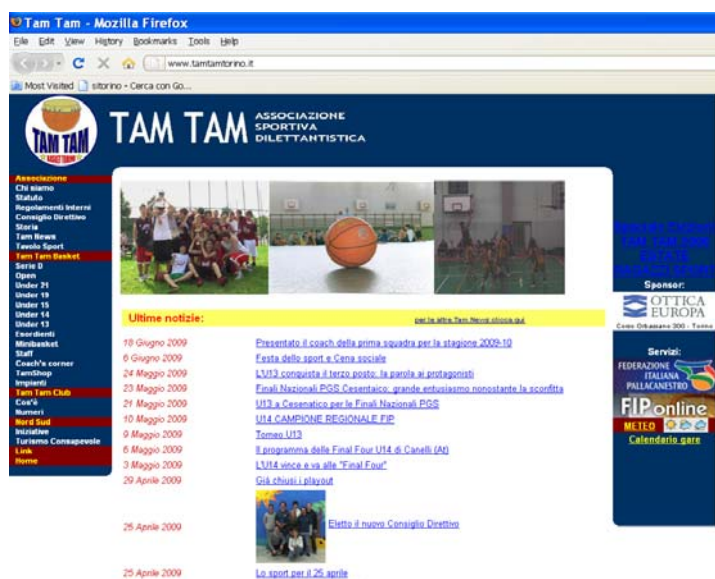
Tam Tam - Mozilla Firefox

File Edit View History Bookmarks Tools Help

www.tamtamtorino.it

Most Visited sitorino - Cerca con Go...

TAM TAM

TAM TAM ASSOCIAZIONE SPORTIVA DILETTANTISTICA

Associazione
Chi siamo
Statuto
Regolamenti interni
Consiglio Direttivo
Storia
Tam News
Tavolo Sport
Tam Tam Basket
Serie D
Open
Under 21
Under 19
Under 15
Under 14
Under 13
Esordienti
Minibasket
Staff
Coach's corner
TamShop
Impianti
Tam Tam Club
Cos'è
Numeri
Nord Sud
Iniziative
Turismo Consapevole
Link
Home

Ultime notizie:

per le altre Tam News clicca qui

18 Giugno 2009 Presentato il coach della prima squadra per la stagione 2009-10
6 Giugno 2009 Festa dello sport e Cena sociale
24 Maggio 2009 L'U13 conquista il terzo posto: la parola ai protagonisti
23 Maggio 2009 Finali Nazionali PGS Cesenatico: grande entusiasmo nonostante la sconfitta
21 Maggio 2009 U13 a Cesenatico per le Finali Nazionali PGS
10 Maggio 2009 U14 CAMPIONE REGIONALE FIP
9 Maggio 2009 Torneo U13
6 Maggio 2009 Il programma delle Final Four U14 di Canelli (At)
3 Maggio 2009 L'U14 vince e va alle "Final Four"
29 Aprile 2009 Già chiusi i playout
25 Aprile 2009 Eletto il nuovo Consiglio Direttivo
25 Aprile 2009 Lo sport per il 25 aprile

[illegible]

Sponsor:
OTTICA EUROPA
Corso Orbassano 300 - Torino

Servizi:
FEDERAZIONE ITALIANA PALLACANESTRO
FIP online
METEO
Calendario gare